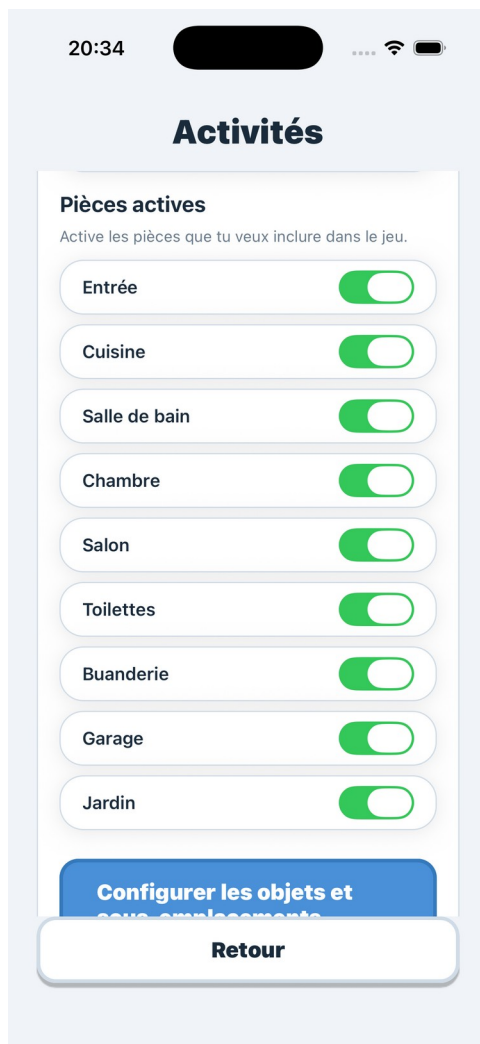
20:34

Activités

Pièces actives

Active les pièces que tu veux inclure dans le jeu.

Entrée

Cuisine

Salle de bain

Chambre

Salon

Toilettes

Buanderie

Garage

Jardin

Configurer les objets et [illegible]

Retour